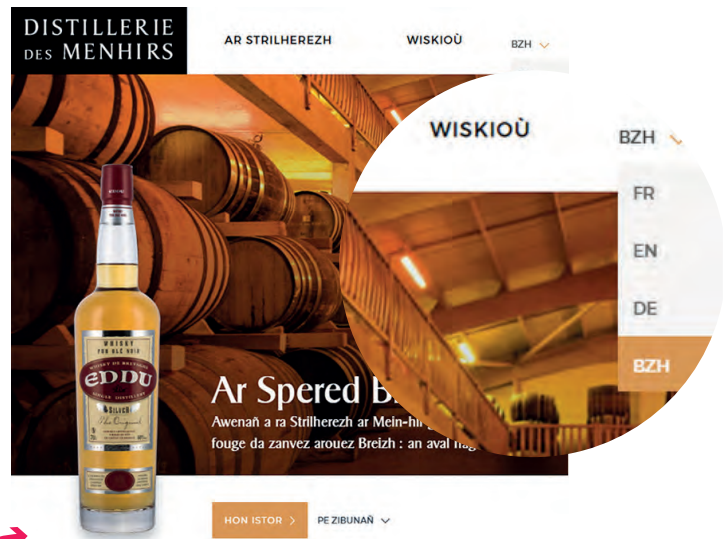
DISTILLERIE DES MENHIRS

AR STRILHEREZH

WISKIOÙ

BZH

WISKIOÙ

BZH

FR

EN

DE

BZH

WHISKY PUR BLE NOIR

EDDU

SILVER

Ar Spered B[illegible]

Awenañ a ra Strilherezh ar Mein-hi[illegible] fouge da zanvez arouez Breizh : an aval hag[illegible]

HON ISTOR

PE ZIBUNAÑ